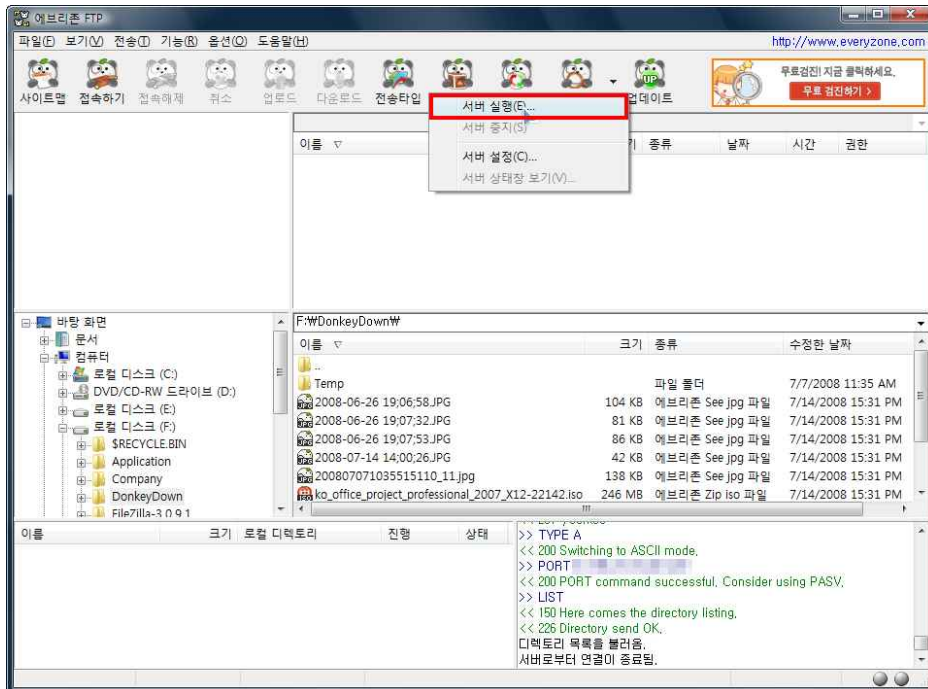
에브리존 FTP

파일(F) 보기(V) 전송(T) 기능(R) 옵션(O) 도움말(H)

http://www.everyzone.com

사이트맵 접속하기 접속해제 취소 업로드 다운로드 전송타입 업데이트

무료검진! 지금 클릭하세요.
무료 검진하기 >

서버 실행(E)...
서버 중지(S)
서버 설정(C)...
서버 상태창 보기(V)...

이름 ▽ 크기 종류 날짜 시간 권한

바탕 화면
문서
컴퓨터
로컬 디스크 (C:)
DVD/CD-RW 드라이브 (D:)
로컬 디스크 (E:)
로컬 디스크 (F:)
$RECYCLE.BIN
Application
Company
DonkeyDown
FileZilla-3.0.9.1

F:₩DonkeyDown₩

| 이름 ▽ | 크기 | 종류 | 수정한 날짜 |
|---|---|---|---|
| .. | | | |
| Temp | | 파일 폴더 | 7/7/2008 11:35 AM |
| 2008-06-26 19;06;58.JPG | 104 KB | 에브리존 See jpg 파일 | 7/14/2008 15:31 PM |
| 2008-06-26 19;07;32.JPG | 81 KB | 에브리존 See jpg 파일 | 7/14/2008 15:31 PM |
| 2008-06-26 19;07;53.JPG | 86 KB | 에브리존 See jpg 파일 | 7/14/2008 15:31 PM |
| 2008-07-14 14;00;26.JPG | 42 KB | 에브리존 See jpg 파일 | 7/14/2008 15:31 PM |
| 200807071035515110_11.jpg | 138 KB | 에브리존 See jpg 파일 | 7/14/2008 15:31 PM |
| ko_office_project_professional_2007_X12-22142.iso | 246 MB | 에브리존 Zip iso 파일 | 7/14/2008 15:31 PM |

이름 크기 로컬 디렉토리 진행 상태

>> TYPE A
<< 200 Switching to ASCII mode.
>> PORT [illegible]
<< 200 PORT command successful. Consider using PASV.
>> LIST
<< 150 Here comes the directory listing.
<< 226 Directory send OK.
디렉토리 목록을 불러옴.
서버로부터 연결이 종료됨.